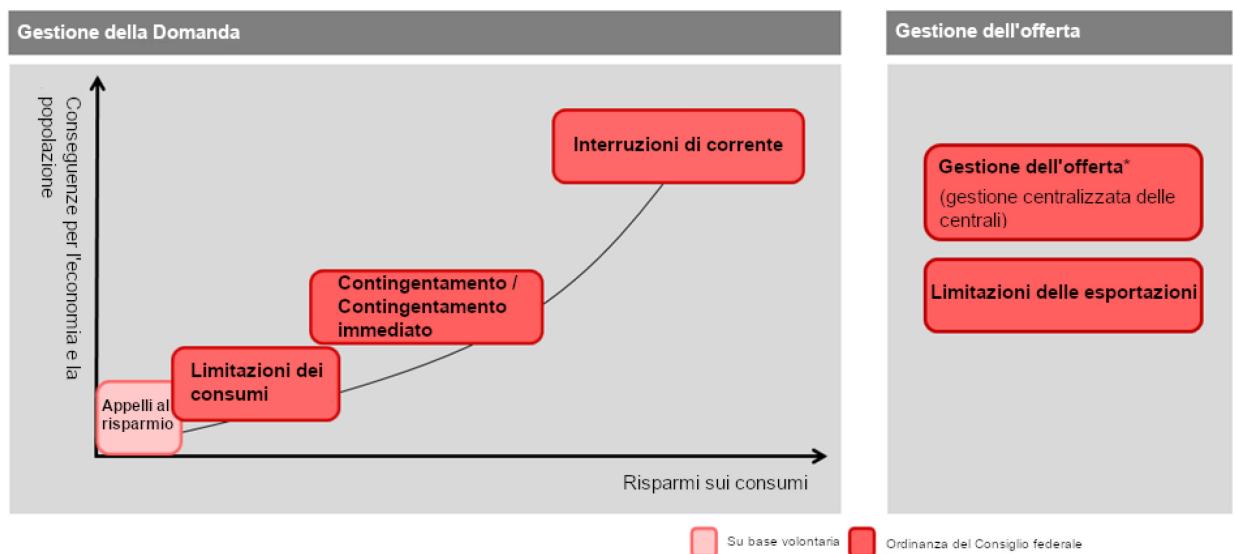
Gestione della Domanda

Conseguenze per l'economia e la popolazione

Interruzioni di corrente

Contingentamento / Contingentamento immediato

Limitazioni dei consumi

Appelli al risparmio

Risparmi sui consumi

Gestione dell'offerta

Gestione dell'offerta*
(gestione centralizzata delle centrali)

Limitazioni delle esportazioni

Su base volontaria

Ordinanza del Consiglio federale